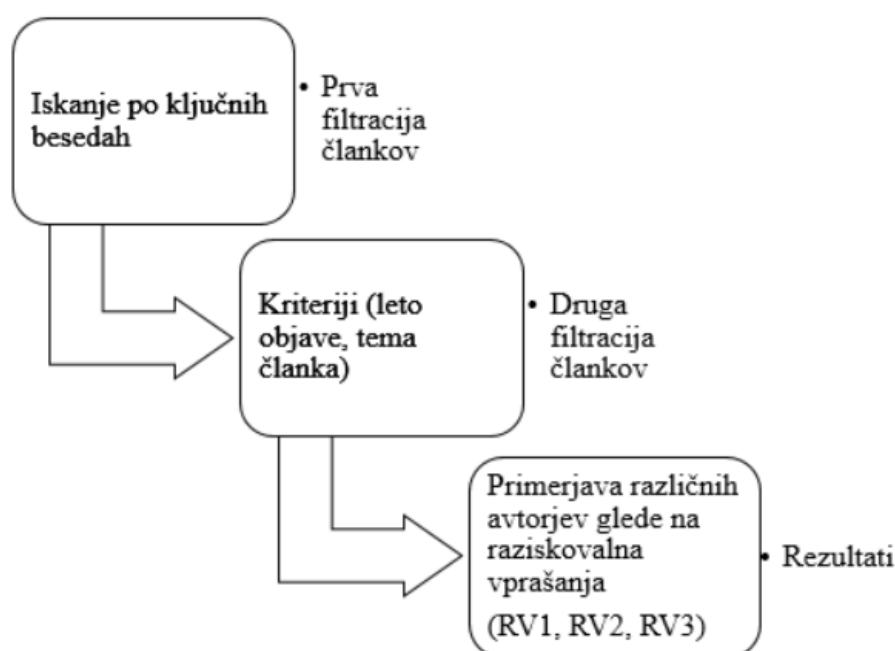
Iskanje po ključnih besedah

• Prva filtracija člankov

Kriteriji (leto objave, tema članka)

• Druga filtracija člankov

Primerjava različnih avtorjev glede na raziskovalna vprašanja

(RV1, RV2, RV3)

• Rezultati